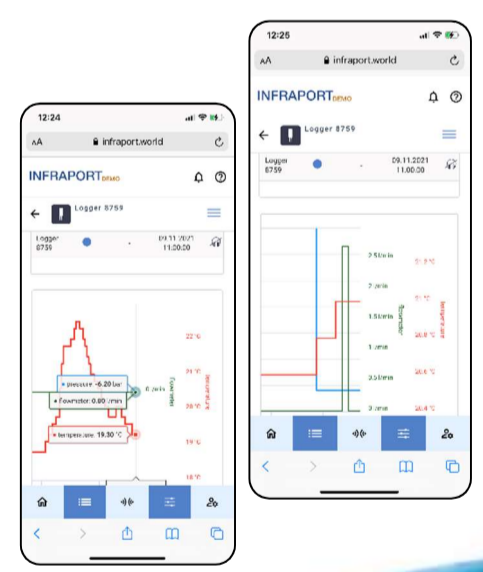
12:24

AA infraport.world

INFRAPORT DEMO

Logger 8759

Logger 8759

09.11.2021 11:00:00

22 °C

21 °C

20 °C

19 °C

18 °C

pressure: -6.20 bar

Flowmeter: 0.00 l/min

temperature: 19.30 °C

0 l/min

flowmeter

temperature

12:25

AA infraport.world

INFRAPORT DEMO

Logger 8759

Logger 8759

09.11.2021 11:00:00

2.5 l/min

2 l/min

1.5 l/min

1 l/min

0.5 l/min

0 l/min

flowmeter

21.3 °C

21 °C

20.8 °C

20.6 °C

20.4 °C

temperature